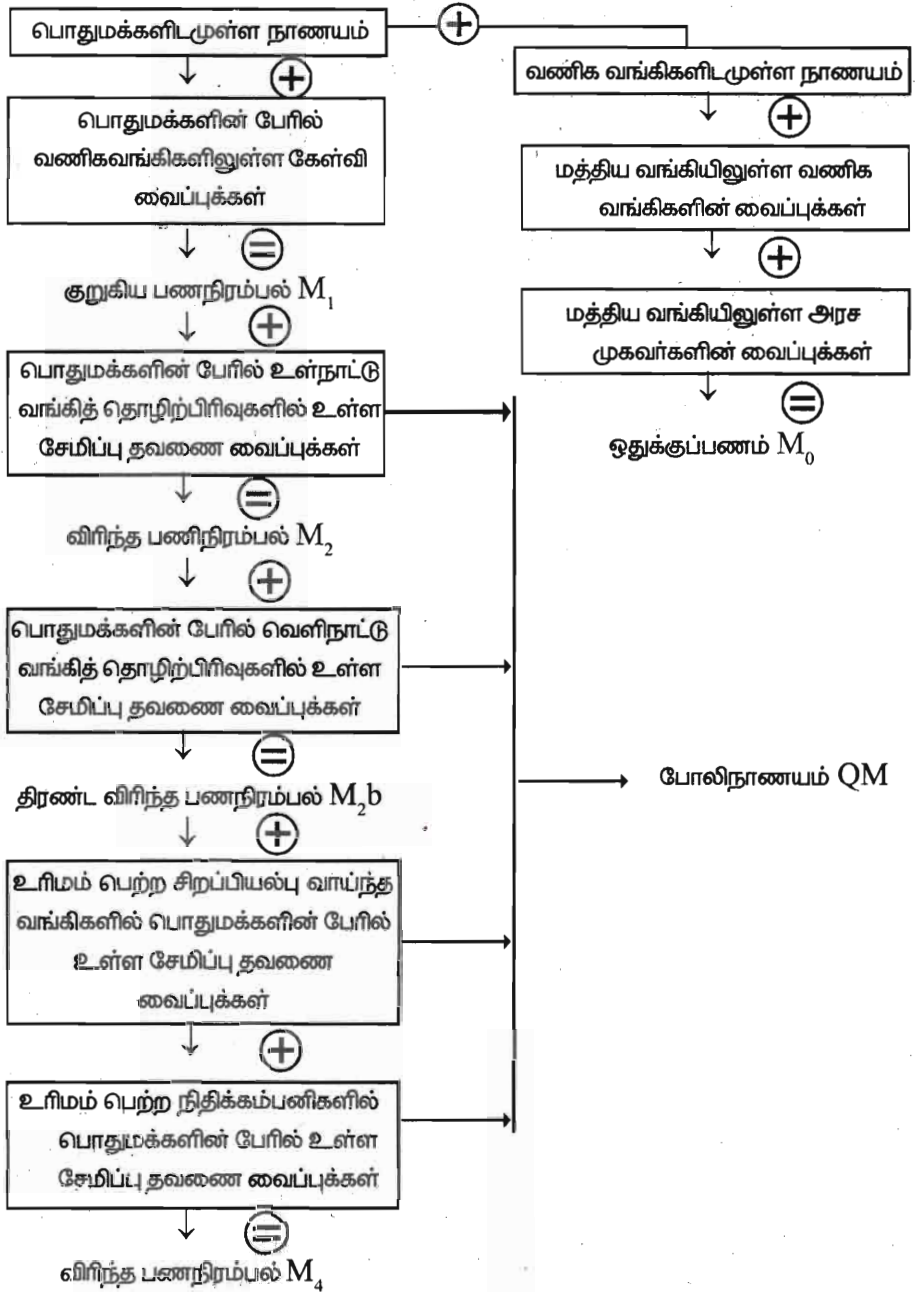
பொதுமக்களிடமுள்ள நாணயம்

+

வணிக வங்கிகளிடமுள்ள நாணயம்

+

பொதுமக்களின் பேரில் வணிகவங்கிகளிலுள்ள கேள்வி வைப்புக்கள்

+

மத்திய வங்கியிலுள்ள வணிக வங்கிகளின் வைப்புக்கள்

=

குறுகிய பணநிரம்பல் $M_1$

+

மத்திய வங்கியிலுள்ள அரச முகவர்களின் வைப்புக்கள்

+

=

பொதுமக்களின் பேரில் உள்நாட்டு வங்கித் தொழிற்பிரிவுகளில் உள்ள சேமிப்பு தவணை வைப்புக்கள்

ஒதுக்குப்பணம் $M_0$

=

விரிந்த பணநிரம்பல் $M_2$

+

பொதுமக்களின் பேரில் வெளிநாட்டு வங்கித் தொழிற்பிரிவுகளில் உள்ள சேமிப்பு தவணை வைப்புக்கள்

=

திரண்ட விரிந்த பணநிரம்பல் $M_2b$

போலிநாணயம் QM

+

உரிமம் பெற்ற சிறப்பியல்பு வாய்ந்த வங்கிகளில் பொதுமக்களின் பேரில் உள்ள சேமிப்பு தவணை வைப்புக்கள்

+

உரிமம் பெற்ற நிதிக்கம்பனிகளில் பொதுமக்களின் பேரில் உள்ள சேமிப்பு தவணை வைப்புக்கள்

=

விரிந்த பணநிரம்பல் $M_4$